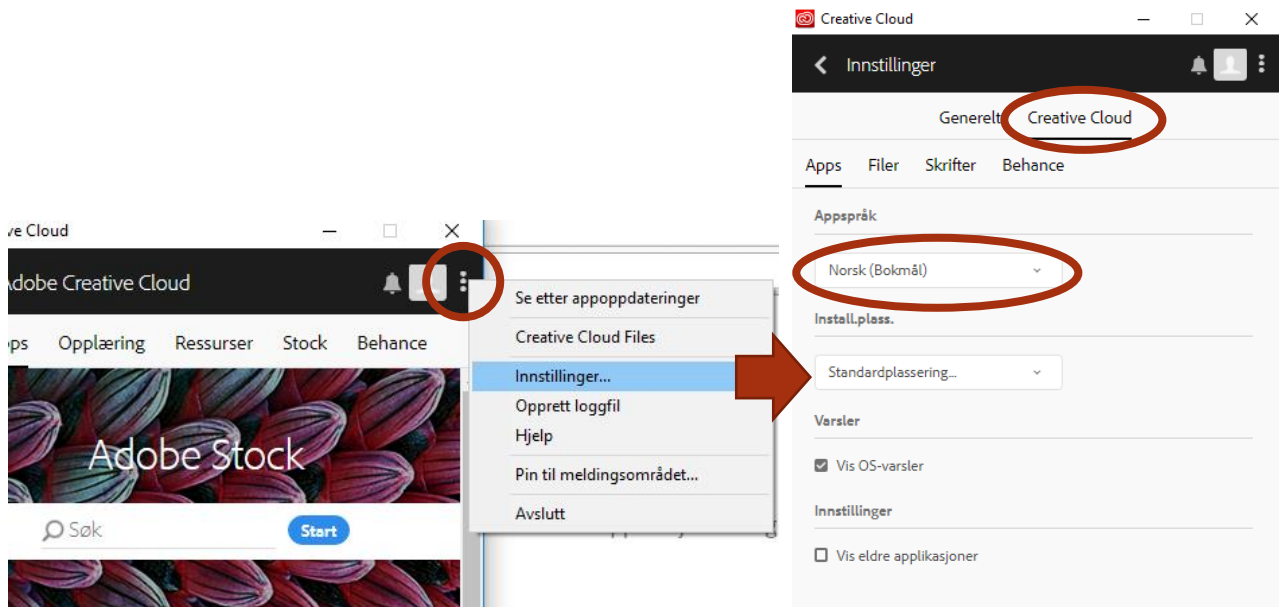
Creative Cloud

Innstillinger

Generelt Creative Cloud

Apps Filer Skrifter Behance

Appspråk

Norsk (Bokmål)

Install.plass.

Standardplassering...

Varsler

Vis OS-varsler

Innstillinger

Vis eldre applikasjoner

ve Cloud

Adobe Creative Cloud

ps Opplæring Ressurser Stock Behance

Adobe Stock

Søk

Start

Se etter appoppdateringer

Creative Cloud Files

Innstillinger...

Opprett loggfil

Hjelp

Pin til meldingsområdet...

Avslutt